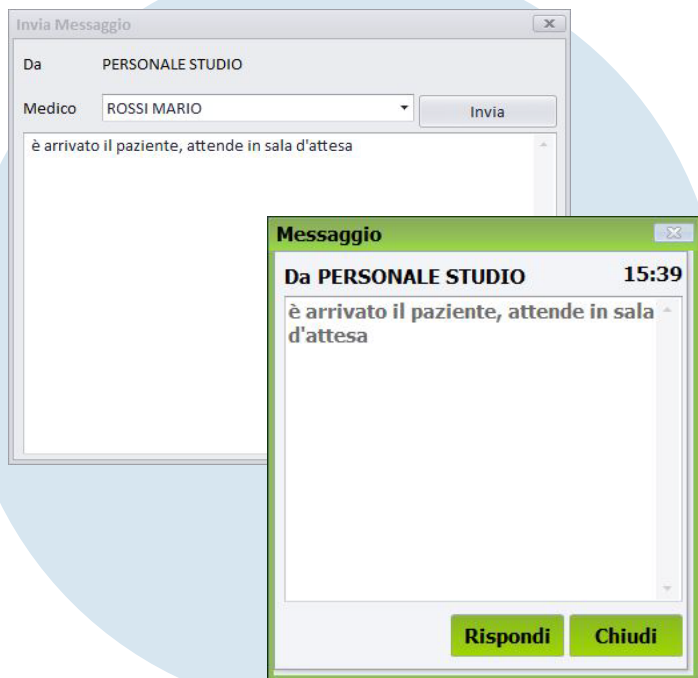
Invia Messaggio

Da PERSONALE STUDIO

Medico ROSSI MARIO

Invia

è arrivato il paziente, attende in sala d'attesa

Messaggio

Da PERSONALE STUDIO 15:39

è arrivato il paziente, attende in sala d'attesa

Rispondi

Chiudi